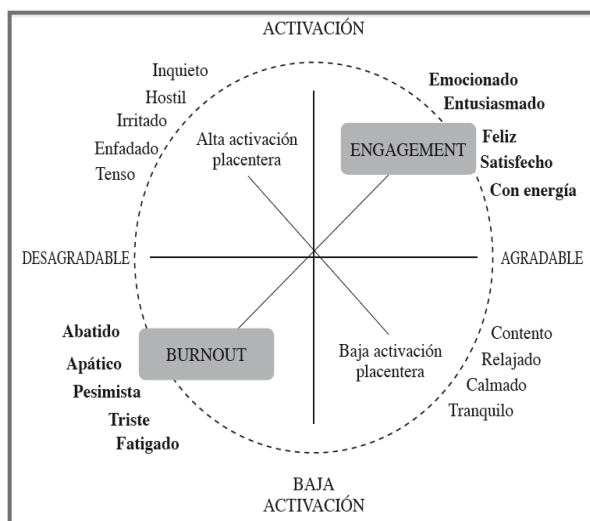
ACTIVACIÓN

Inquieto
Hostil
Irritado
Enfadado
Tenso

Alta activación placentera

ENGAGEMENT

Emocionado
Entusiasmado
Feliz
Satisfecho
Con energía

DESAGRADABLE

AGRADABLE

Abatido
Apático
Pesimista
Triste
Fatigado

BURNOUT

Baja activación placentera

Contento
Relajado
Calmado
Tranquilo

BAJA ACTIVACIÓN